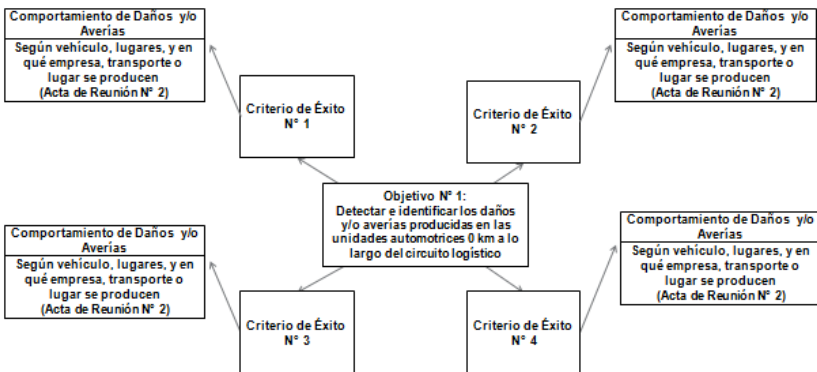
Comportamiento de Daños y/o Averías
Según vehículo, lugares, y en qué empresa, transporte o lugar se producen
(Acta de Reunión N° 2)

Comportamiento de Daños y/o Averías
Según vehículo, lugares, y en qué empresa, transporte o lugar se producen
(Acta de Reunión N° 2)

Criterio de Éxito
N° 1

Criterio de Éxito
N° 2

Objetivo N° 1:
Detectar e identificar los daños y/o averías producidas en las unidades automotrices 0 km a lo largo del circuito logístico

Comportamiento de Daños y/o Averías
Según vehículo, lugares, y en qué empresa, transporte o lugar se producen
(Acta de Reunión N° 2)

Comportamiento de Daños y/o Averías
Según vehículo, lugares, y en qué empresa, transporte o lugar se producen
(Acta de Reunión N° 2)

Criterio de Éxito
N° 3

Criterio de Éxito
N° 4